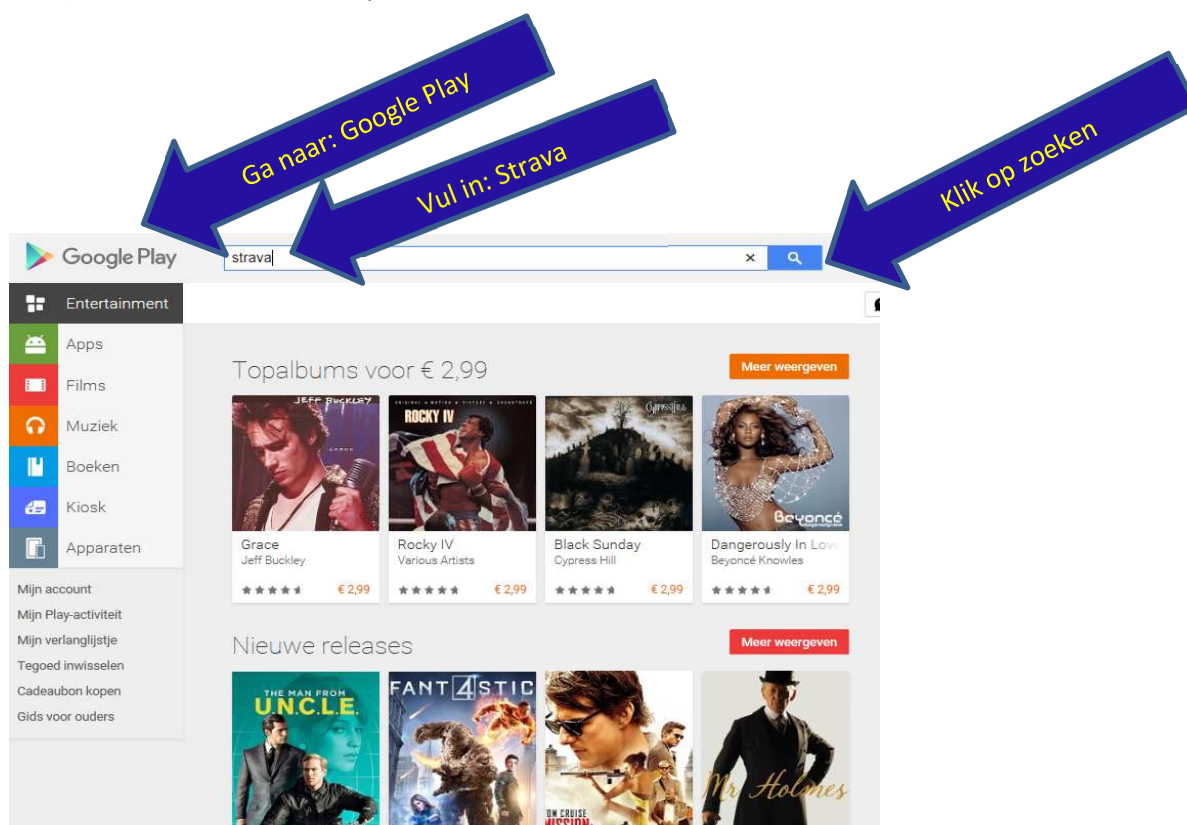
Ga naar: Google Play

Vul in: Strava

Klik op zoeken

Google Play

strava

Entertainment
Apps
Films
Muziek
Boeken
Kiosk
Apparaten

Mijn account
Mijn Play-activiteit
Mijn verlanglijstje
Tegoed inwisselen
Cadeaubon kopen
Gids voor ouders

Topalbums voor € 2,99

Meer weergeven

JEFF BUCKLEY
Grace
Jeff Buckley
€ 2,99

ROCKY IV
Rocky IV
Various Artists
€ 2,99

CYPRESS HILL
Black Sunday
Cypress Hill
€ 2,99

Beyoncé
Dangerously In Lov
Beyoncé Knowles
€ 2,99

Nieuwe releases

Meer weergeven

THE MAN FROM U.N.C.L.E.

FANT4STIC

OM CRUISE
MISSION

Mr Holmes